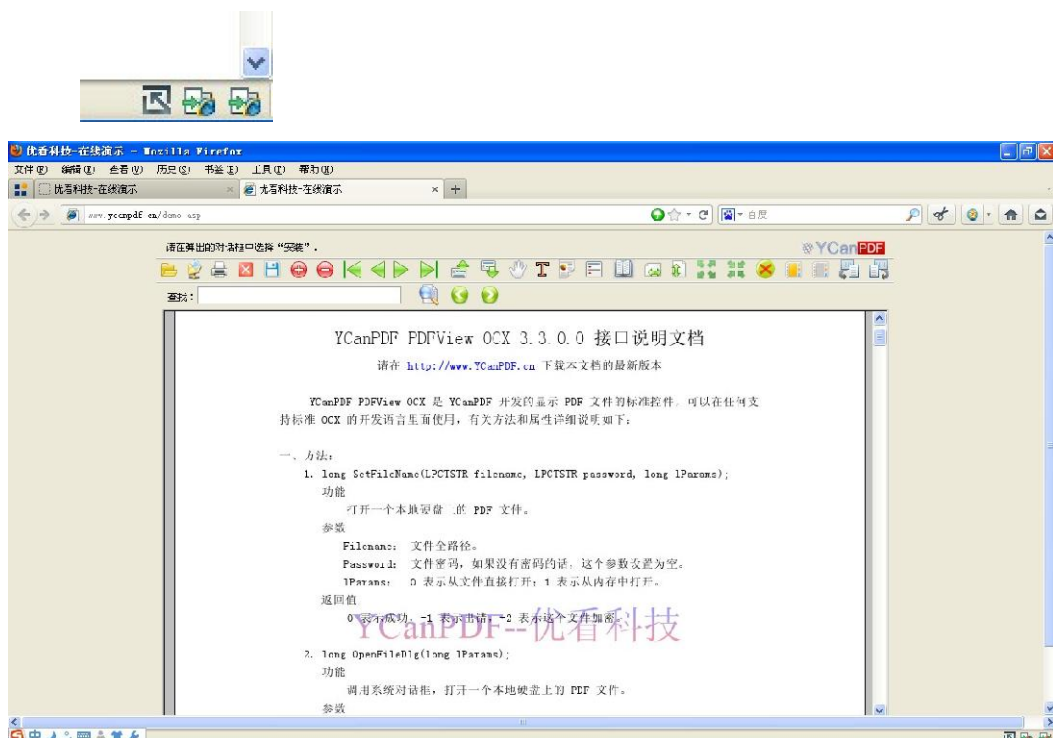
优看科技-在线演示 - Mozilla Firefox

文件(F) 编辑(E) 查看(V) 历史(S) 书签(B) 工具(T) 帮助(H)

优看科技-在线演示 × 优看科技-在线演示 × +

www.ycanpdf.cn/demo.asp

百度

请在弹出的对话框中选择"安装"。

YCanPDF

查找:

YCanPDF PDFView OCX 3.3.0.0 接口说明文档

请在 http://www.YCanPDF.cn 下载本文档的最新版本

YCanPDF PDFView OCX 是 YCanPDF 开发的显示 PDF 文件的标准控件，可以在任何支持标准 OCX 的开发语言里面使用，有关方法和属性详细说明如下：

一、方法：

1. long SetFileName(LPCTSTR filename, LPCTSTR password, long lParams);

功能

打开一个本地硬盘上的 PDF 文件。

参数

Filename: 文件全路径。

Password: 文件密码，如果没有密码的话，这个参数设置为空。

lParams: 0 表示从文件直接打开；1 表示从内存中打开。

返回值

0 表示成功，-1 表示出错，-2 表示这个文件加密。

YCanPDF--优看科技

2. long OpenFileDlg(long lParams);

功能

调用系统对话框，打开一个本地硬盘上的 PDF 文件。

参数